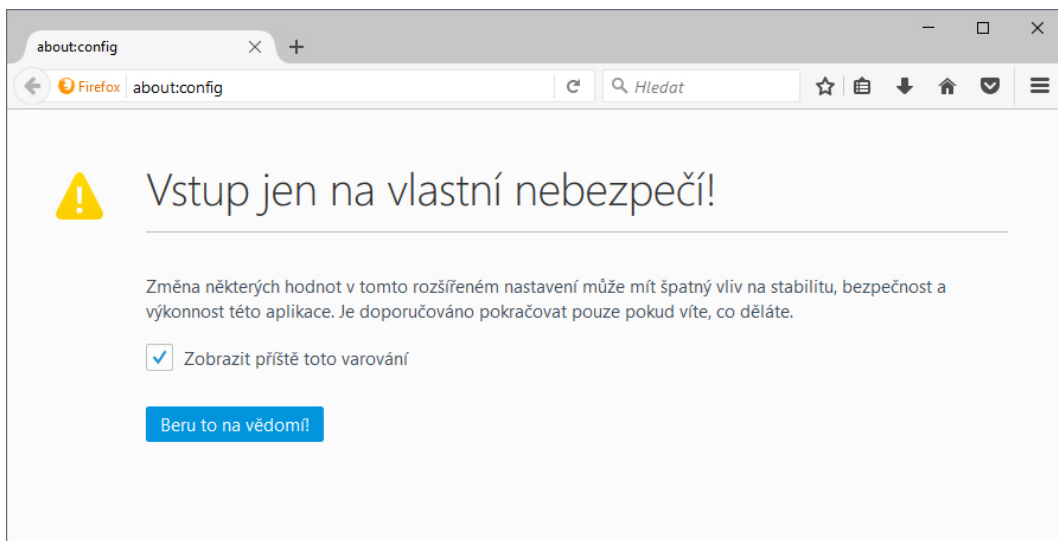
about:config

Firefox about:config

Hledat

Vstup jen na vlastní nebezpečí!

Změna některých hodnot v tomto rozšířeném nastavení může mít špatný vliv na stabilitu, bezpečnost a výkonnost této aplikace. Je doporučováno pokračovat pouze pokud víte, co děláte.

Zobrazit příště toto varování

Beru to na vědomí!